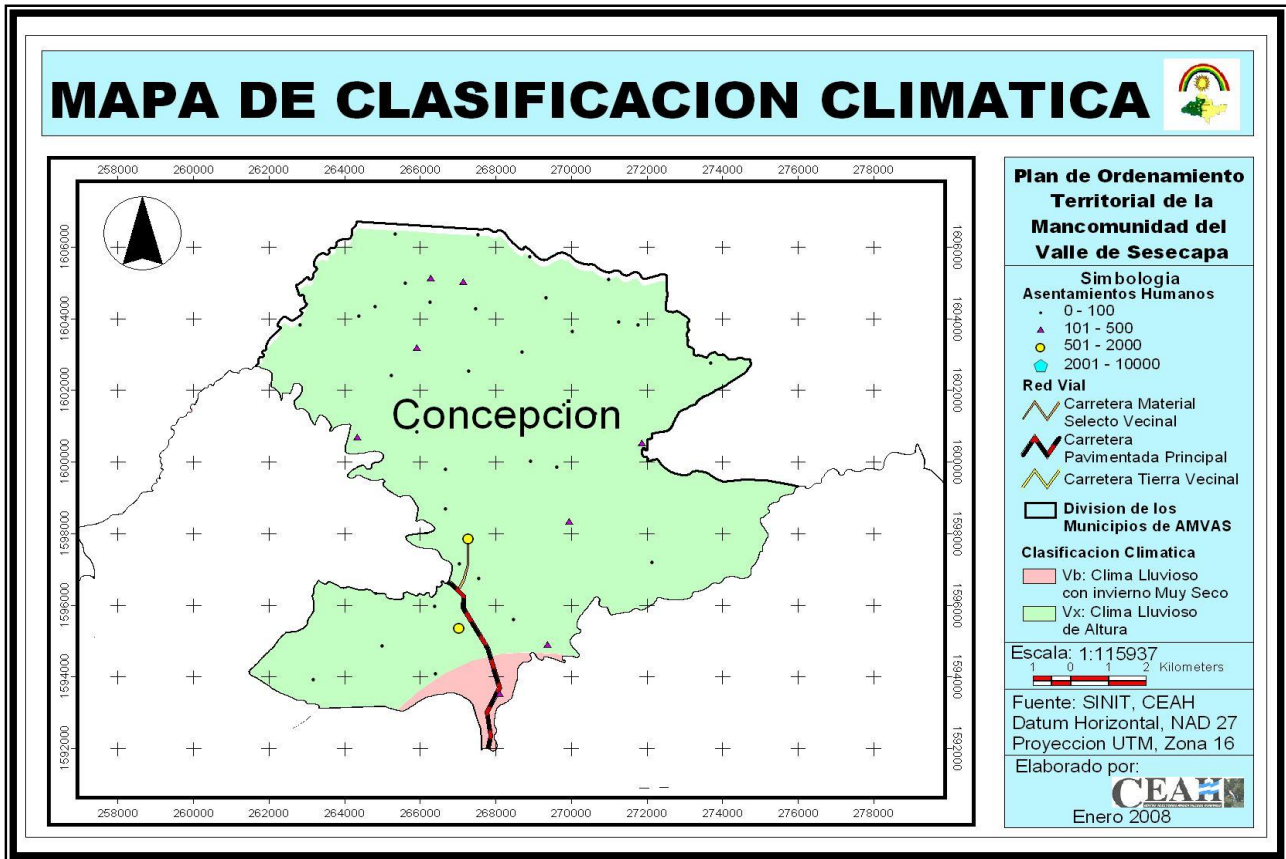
MAPA DE CLASIFICACION CLIMATICA

258000 260000 262000 264000 266000 268000 270000 272000 274000 276000 278000

1606000
1604000
1602000
1600000
1598000
1596000
1594000
1592000

Concepcion

1606000
1604000
1602000
1600000
1598000
1596000
1594000
1592000

258000 260000 262000 264000 266000 268000 270000 272000 274000 276000 278000

Plan de Ordenamiento Territorial de la Mancomunidad del Valle de Sesecapa

Simbologia
Asentamientos Humanos
0 - 100
101 - 500
501 - 2000
2001 - 10000
Red Vial
Carretera Material Selecto Vecinal
Carretera Pavimentada Principal
Carretera Tierra Vecinal
Division de los Municipios de AMVAS
Clasificacion Climatica
Vb: Clima Lluvioso con invierno Muy Seco
Vx: Clima Lluvioso de Altura

Escala: 1:115937
1 0 1 2 Kilometers

Fuente: SINIT, CEAH
Datum Horizontal, NAD 27
Proyeccion UTM, Zona 16

Elaborado por:
CEAH
Enero 2008